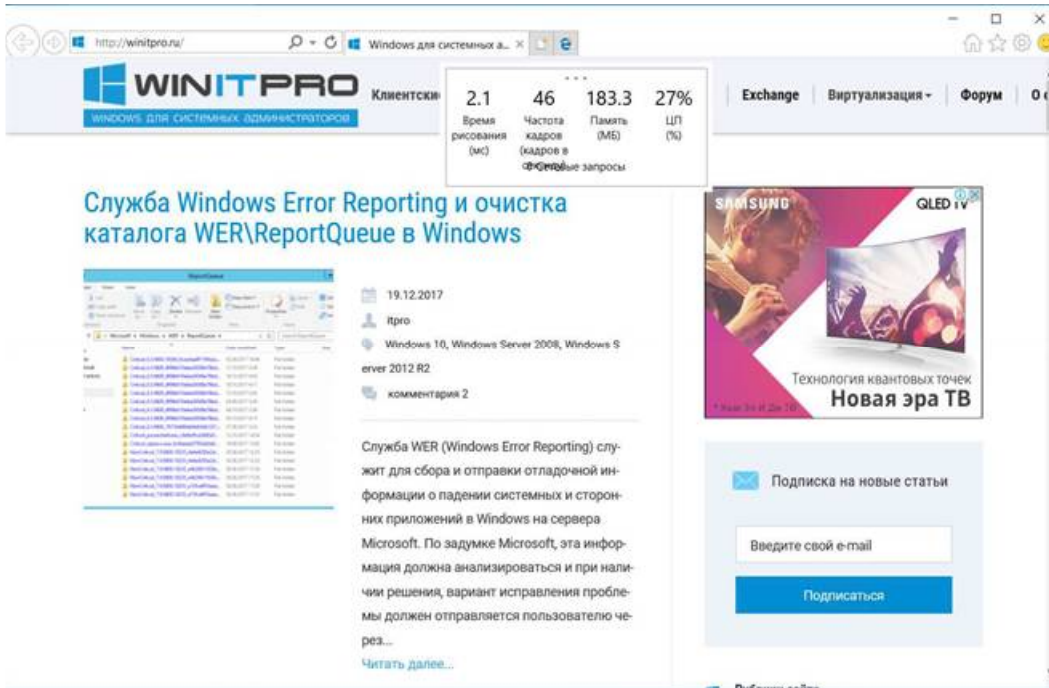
http://winitpro.ru/

Windows для системных а...

WINITPRO
WINDOWS ДЛЯ СИСТЕМНЫХ АДМИНИСТРАТОРОВ

Клиентские

| 2.1 | 46 | 183.3 | 27% |
|---|---|---|---|
| Время рисования (мс) | Частота кадров (кадров в секунду) | Память (МБ) | ЦП (%) |

Сетевые запросы

Exchange | Виртуализация ▾ | Форум | О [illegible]

Служба Windows Error Reporting и очистка каталога WER\ReportQueue в Windows

ReportQueue

19.12.2017

itpro

Windows 10, Windows Server 2008, Windows Server 2012 R2

комментария 2

Служба WER (Windows Error Reporting) служит для сбора и отправки отладочной информации о падении системных и сторонних приложений в Windows на сервера Microsoft. По задумке Microsoft, эта информация должна анализироваться и при наличии решения, вариант исправления проблемы должен отправляется пользователю через...

Читать далее...

SAMSUNG
QLED TV
Технология квантовых точек
Новая эра ТВ

Подписка на новые статьи

Введите свой e-mail

Подписаться

Рубрики сайта